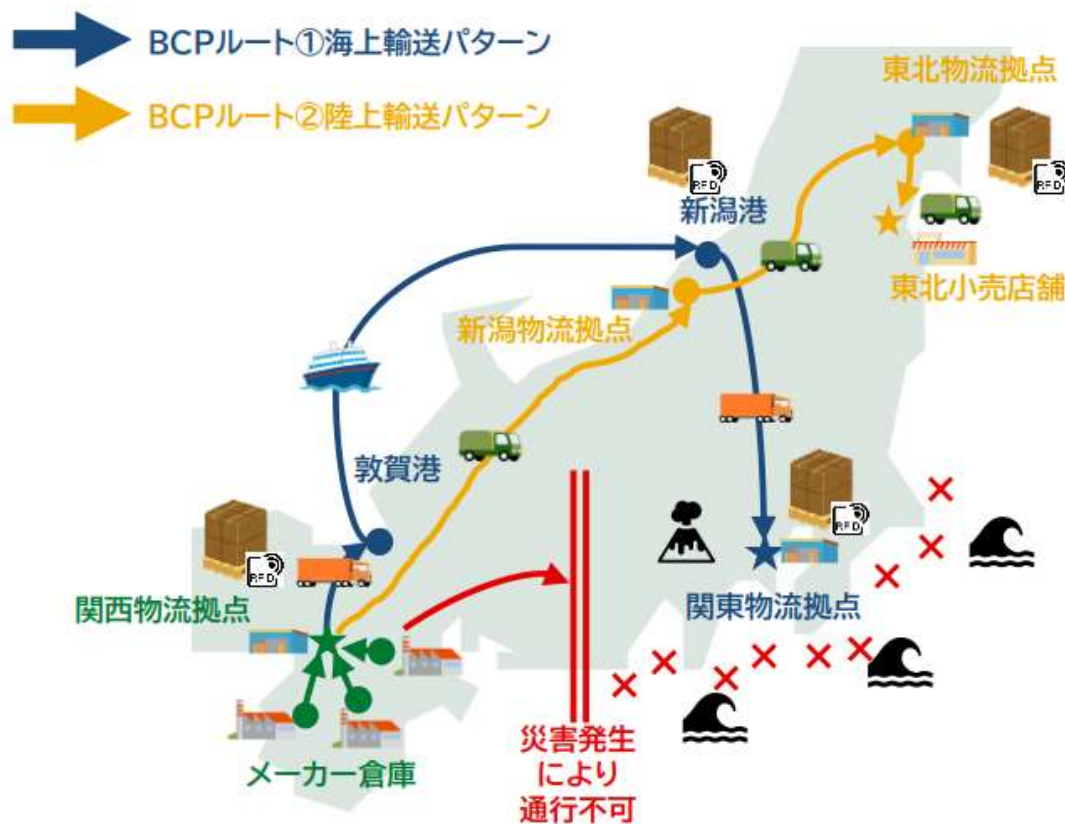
BCPルート①海上輸送パターン

BCPルート②陸上輸送パターン

東北物流拠点

RFID

新潟港

RFID

東北小売店舗

新潟物流拠点

敦賀港

RFID

RFID

関西物流拠点

関東物流拠点

メーカー倉庫

災害発生により通行不可